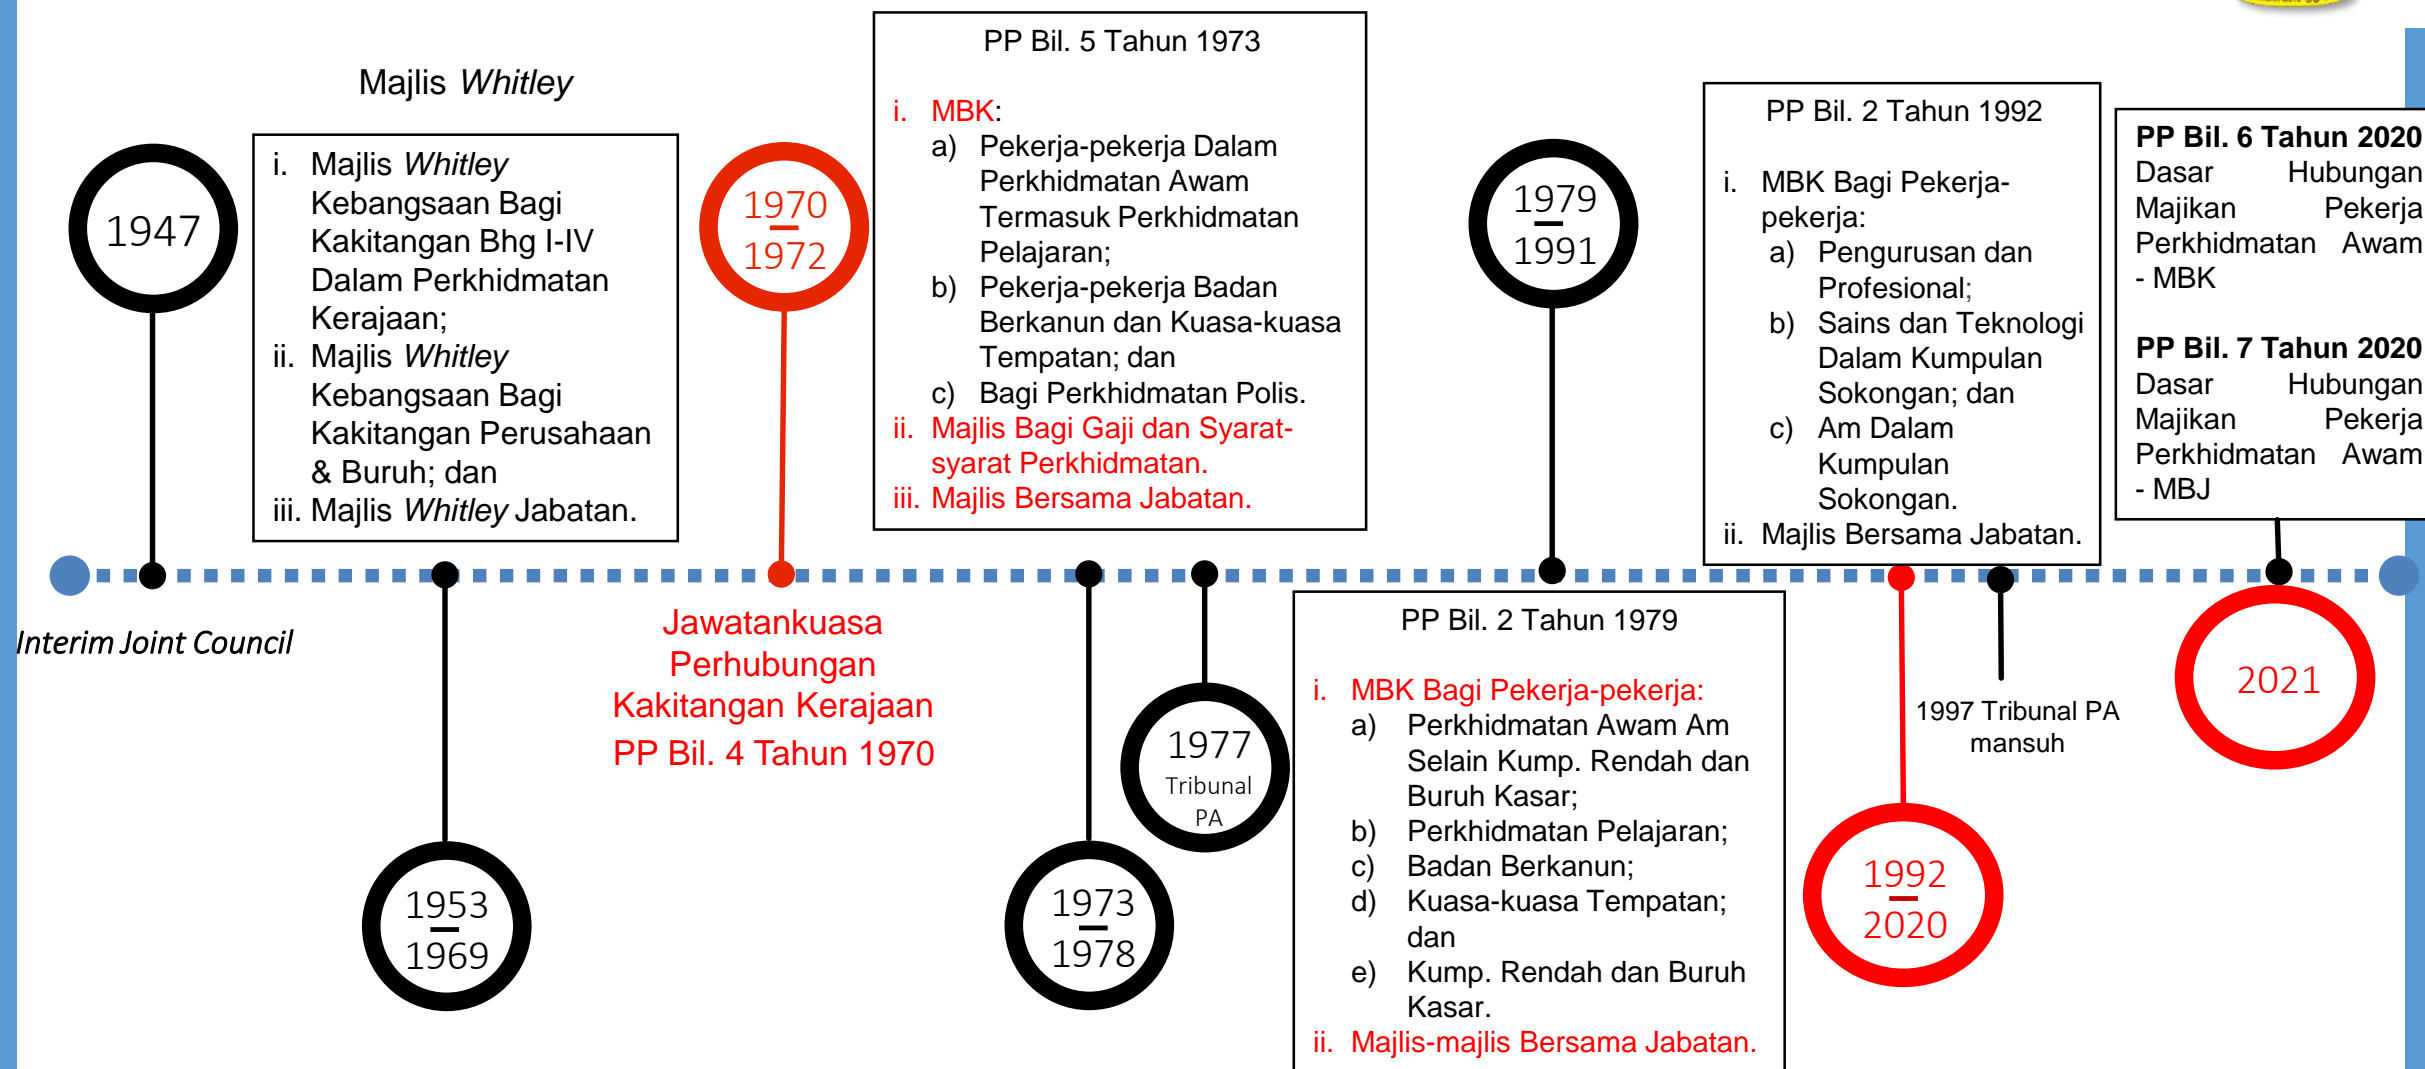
Majlis *Whitley*

1947

i. Majlis *Whitley* Kebangsaan Bagi Kakitangan Bhg I-IV Dalam Perkhidmatan Kerajaan;
ii. Majlis *Whitley* Kebangsaan Bagi Kakitangan Perusahaan & Buruh; dan
iii. Majlis *Whitley* Jabatan.

1970
1972

PP Bil. 5 Tahun 1973

i. MBK:
a) Pekerja-pekerja Dalam Perkhidmatan Awam Termasuk Perkhidmatan Pelajaran;
b) Pekerja-pekerja Badan Berkanun dan Kuasa-kuasa Tempatan; dan
c) Bagi Perkhidmatan Polis.
ii. Majlis Bagi Gaji dan Syarat-syarat Perkhidmatan.
iii. Majlis Bersama Jabatan.

1979
1991

PP Bil. 2 Tahun 1992

i. MBK Bagi Pekerja-pekerja:
a) Pengurusan dan Profesional;
b) Sains dan Teknologi Dalam Kumpulan Sokongan; dan
c) Am Dalam Kumpulan Sokongan.
ii. Majlis Bersama Jabatan.

PP Bil. 6 Tahun 2020
Dasar Hubungan Majikan Pekerja Perkhidmatan Awam - MBK

PP Bil. 7 Tahun 2020
Dasar Hubungan Majikan Pekerja Perkhidmatan Awam - MBJ

*Interim Joint Council*

Jawatankuasa Perhubungan Kakitangan Kerajaan
PP Bil. 4 Tahun 1970

1953
1969

1973
1978

1977
Tribunal PA

PP Bil. 2 Tahun 1979

i. MBK Bagi Pekerja-pekerja:
a) Perkhidmatan Awam Am Selain Kump. Rendah dan Buruh Kasar;
b) Perkhidmatan Pelajaran;
c) Badan Berkanun;
d) Kuasa-kuasa Tempatan; dan
e) Kump. Rendah dan Buruh Kasar.
ii. Majlis-majlis Bersama Jabatan.

1997 Tribunal PA mansuh

1992
2020

2021